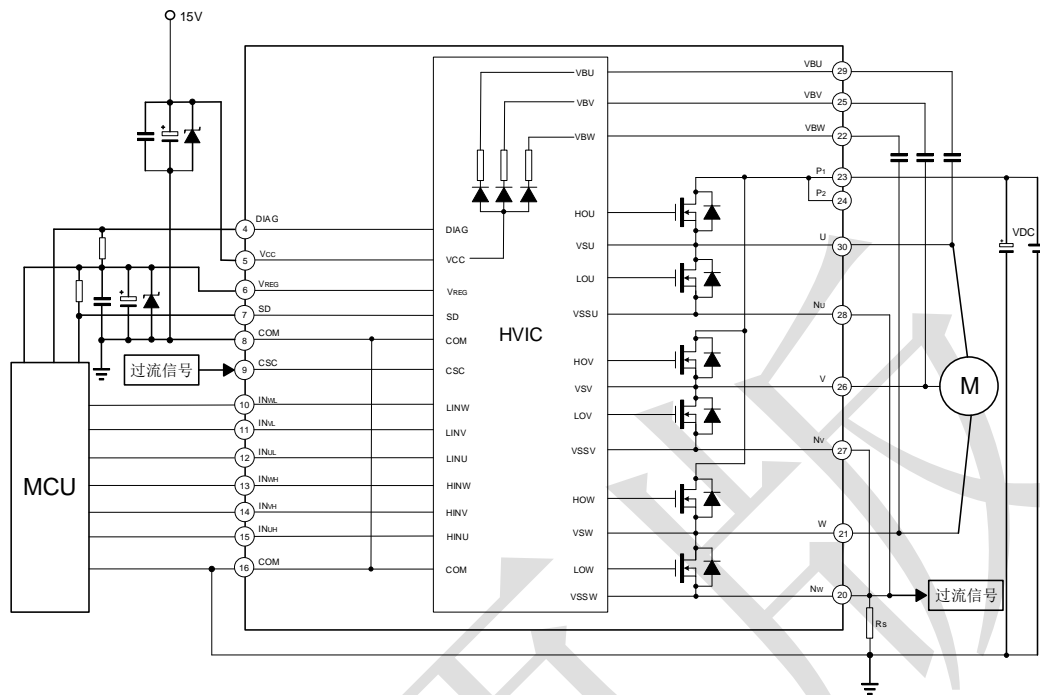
15V

DIAG
4
VCC
5
VREG
6
SD
7
COM
8
过流信号
CSC
9
$IN_{WL}$
10
$IN_{VL}$
11
$IN_{UL}$
12
$IN_{WH}$
13
$IN_{VH}$
14
$IN_{UH}$
15
COM
16

MCU

HVIC
VBU
VBV
VBW
DIAG
VCC
VREG
SD
COM
CSC
LINW
LINV
LINU
HINW
HINV
HINU
COM
HOU
VSU
LOU
VSSU
HOV
VSV
LOV
VSSV
HOW
VSW
LOW
VSSW

VBU
29
VBV
25
VBW
22
$P_1$
23
$P_2$
24
U
30
$N_U$
28
V
26
$N_V$
27
W
21
$N_W$
20

VDC
M
过流信号
Rs